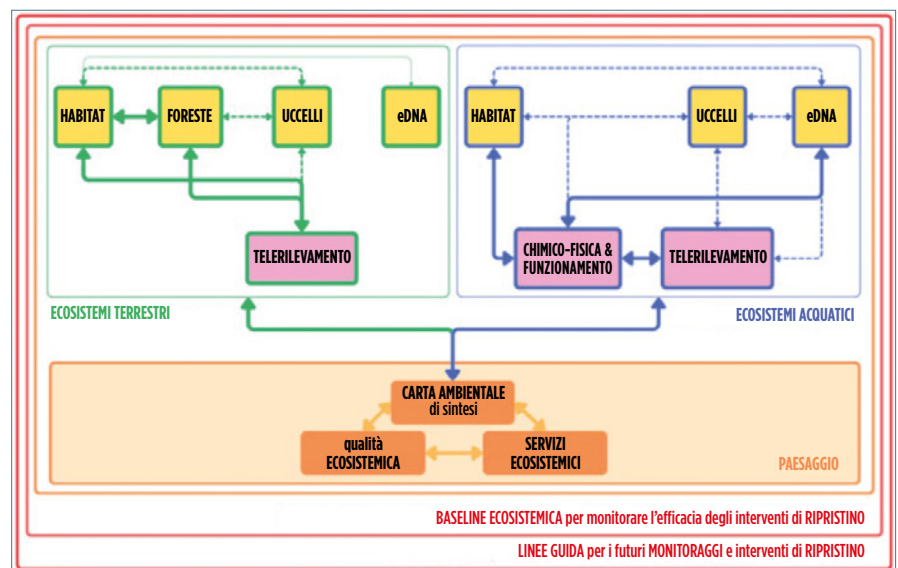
HABITAT
FORESTE
UCCELLI
eDNA
TELERILEVAMENTO
ECOSISTEMI TERRESTRI

HABITAT
UCCELLI
eDNA
CHIMICO-FISICA & FUNZIONAMENTO
TELERILEVAMENTO
ECOSISTEMI ACQUATICI

CARTA AMBIENTALE di sintesi
qualità ECOSISTEMICA
SERVIZI ECOSISTEMICI
PAESAGGIO

BASELINE ECOSISTEMICA per monitorare l'efficacia degli interventi di RIPRISTINO

LINEE GUIDA per i futuri MONITORAGGI e interventi di RIPRISTINO